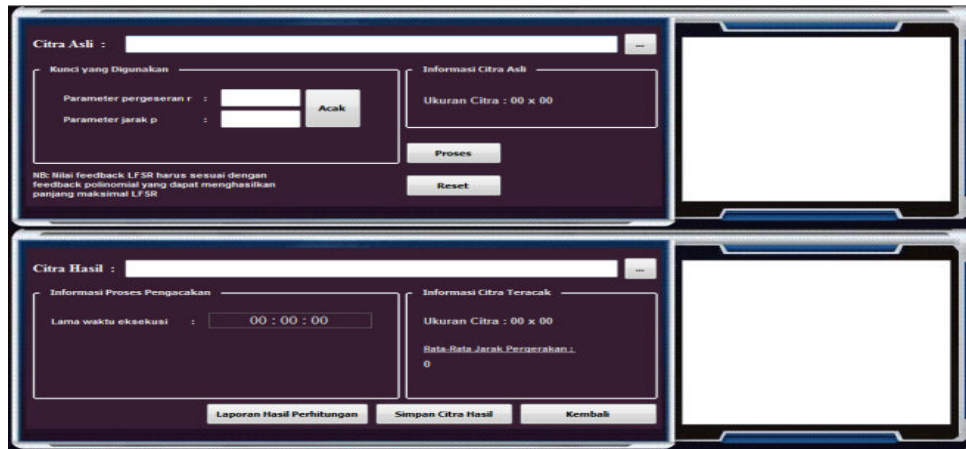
Citra Asli :

...

Kunci yang Digunakan

Parameter pergeseran r :

Parameter jarak p :

Acak

Informasi Citra Asli

Ukuran Citra : 00 x 00

Proses

NB: Nilai feedback LFSR harus sesuai dengan feedback polinomial yang dapat menghasilkan panjang maksimal LFSR

Reset

Citra Hasil :

...

Informasi Proses Pengacakan

Lama waktu eksekusi :

00 : 00 : 00

Informasi Citra Teracak

Ukuran Citra : 00 x 00

Rata-Rata Jarak Pergerakan :

0

Laporan Hasil Perhitungan

Simpan Citra Hasil

Kembali